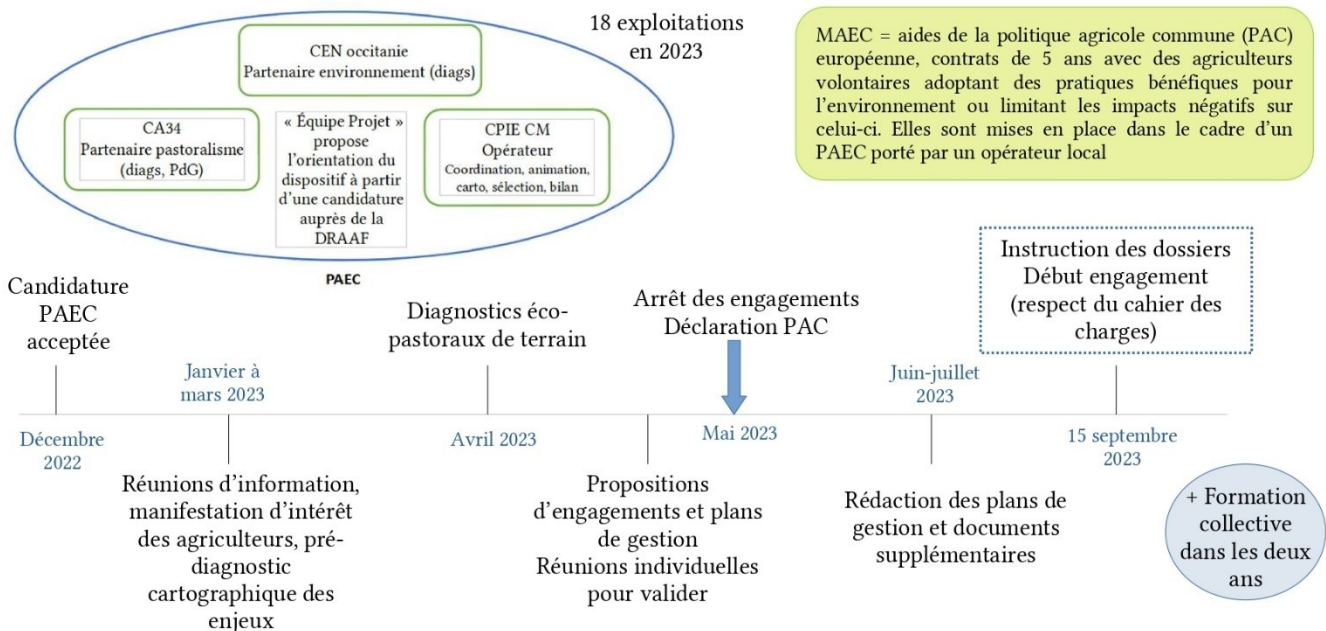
CEN occitanie
Partenaire environnement (diags)

18 exploitations en 2023

MAEC = aides de la politique agricole commune (PAC) européenne, contrats de 5 ans avec des agriculteurs volontaires adoptant des pratiques bénéfiques pour l'environnement ou limitant les impacts négatifs sur celui-ci. Elles sont mises en place dans le cadre d'un PAEC porté par un opérateur local

CA34
Partenaire pastoralisme (diags, PdG)

« Équipe Projet » propose l'orientation du dispositif à partir d'une candidature auprès de la DRAAF

CPIE CM
Opérateur
Coordination, animation, carto, sélection, bilan

PAEC

Candidature PAEC acceptée

Janvier à mars 2023

Diagnostics éco-pastoraux de terrain

Arrêt des engagements Déclaration PAC

Juin-juillet 2023

Instruction des dossiers
Début engagement (respect du cahier des charges)

Décembre 2022

Avril 2023

Mai 2023

15 septembre 2023

Réunions d'information, manifestation d'intérêt des agriculteurs, pré-diagnostic cartographique des enjeux

Propositions d'engagements et plans de gestion
Réunions individuelles pour valider

Rédaction des plans de gestion et documents supplémentaires

+ Formation collective dans les deux ans